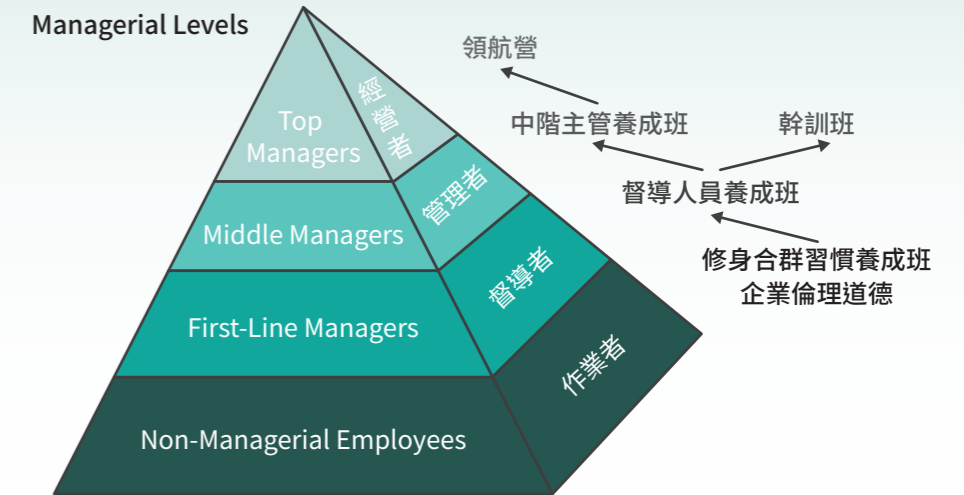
Managerial Levels

Top Managers

Middle Managers

First-Line Managers

Non-Managerial Employees

經營者

管理者

督導者

作業者

領航營

中階主管養成班

幹訓班

督導人員養成班

修身合群習慣養成班
企業倫理道德